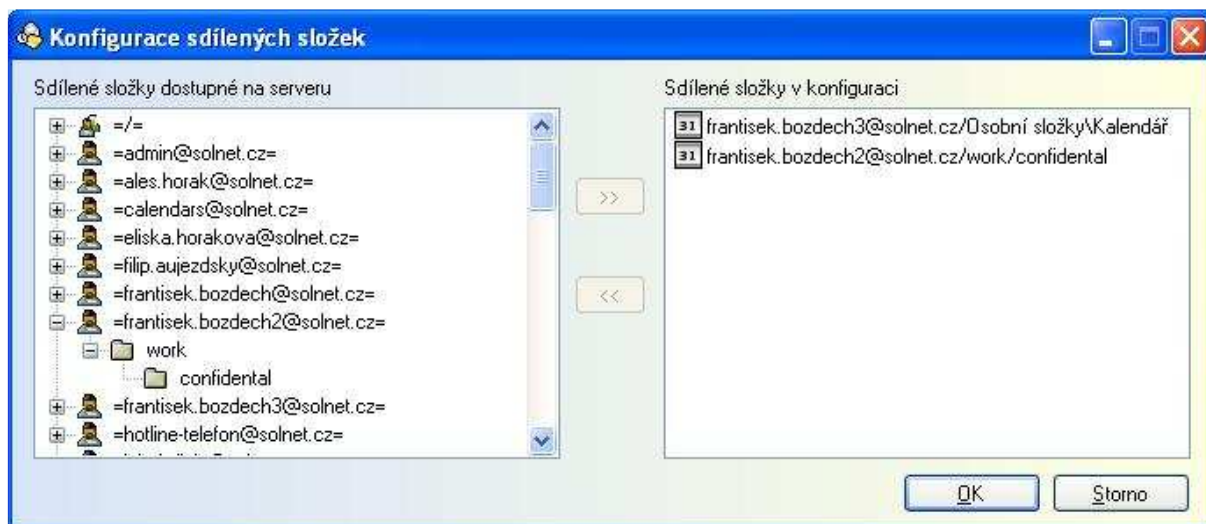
Konfigurace sdílených složek

Sdílené složky dostupné na serveru

=/=
=admin@solnet.cz=
=ales.horak@solnet.cz=
=calendars@solnet.cz=
=eliska.horakova@solnet.cz=
=filip.aujezdsky@solnet.cz=
=frantisek.bozdech@solnet.cz=
=frantisek.bozdech2@solnet.cz=
work
confidental
=frantisek.bozdech3@solnet.cz=
=hotline-telefon@solnet.cz=
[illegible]

>>
<<

Sdílené složky v konfiguraci

31 frantisek.bozdech3@solnet.cz/Osobní složky\Kalendář
31 frantisek.bozdech2@solnet.cz/work/confidental

OK
Storno